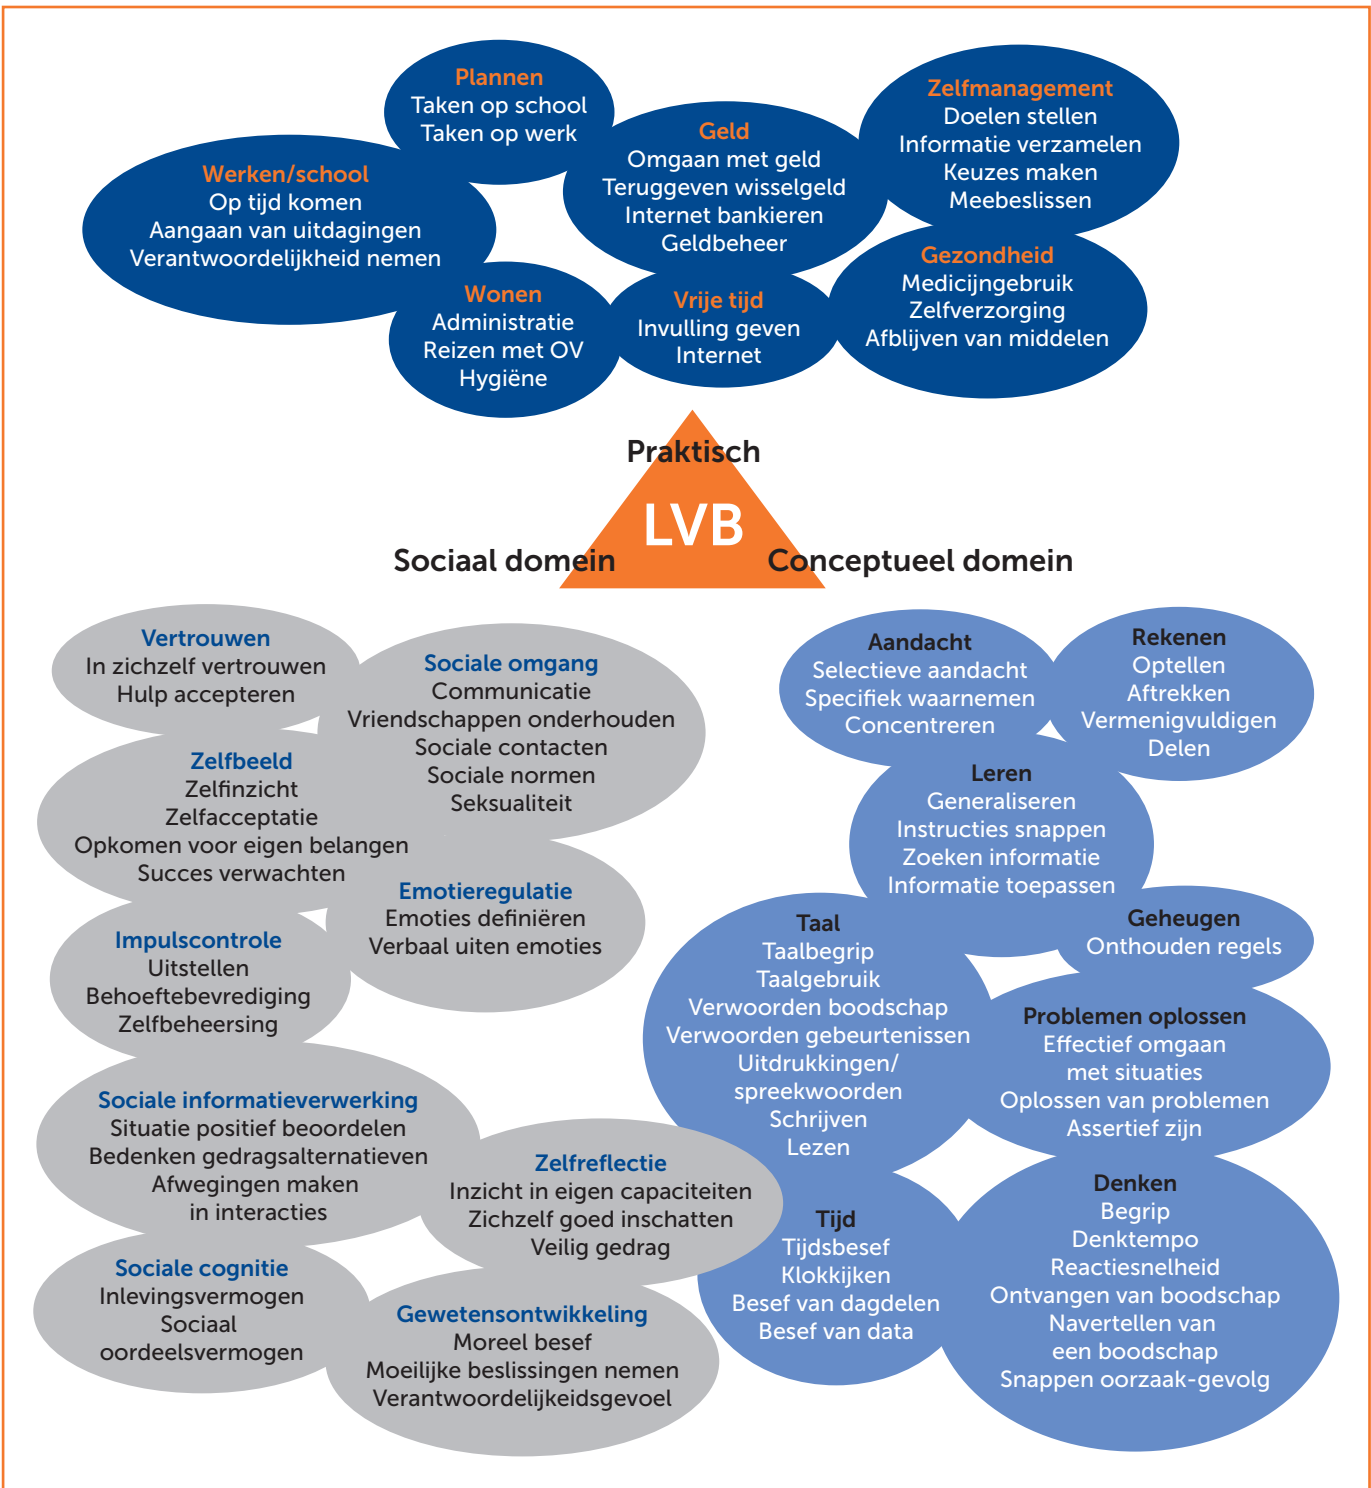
Plannen
Taken op school
Taken op werk

Werken/school
Op tijd komen
Aangaan van uitdagingen
Verantwoordelijkheid nemen

Geld
Omgaan met geld
Teruggeven wisselgeld
Internet bankieren
Geldbeheer

Zelfmanagement
Doelen stellen
Informatie verzamelen
Keuzes maken
Meebeslissen

Wonen
Administratie
Reizen met OV
Hygiëne

Vrije tijd
Invulling geven
Internet

Gezondheid
Medicijngebruik
Zelfverzorging
Afblijven van middelen

Praktisch

LVB

Sociaal domein

Conceptueel domein

Vertrouwen
In zichzelf vertrouwen
Hulp accepteren

Sociale omgang
Communicatie
Vriendschappen onderhouden
Sociale contacten
Sociale normen
Seksualiteit

Zelfbeeld
Zelfinzicht
Zelfacceptatie
Opkomen voor eigen belangen
Succes verwachten

Emotieregulatie
Emoties definiëren
Verbaal uiten emoties

Impulscontrole
Uitstellen
Behoeftebevrediging
Zelfbeheersing

Sociale informatieverwerking
Situatie positief beoordelen
Bedenken gedragsalternatieven
Afwegingen maken
in interacties

Zelfreflectie
Inzicht in eigen capaciteiten
Zichzelf goed inschatten
Veilig gedrag

Sociale cognitie
Inlevingsvermogen
Sociaal
oordeelsvermogen

Gewetensontwikkeling
Moreel besef
Moeilijke beslissingen nemen
Verantwoordelijkeidsgevoel

Aandacht
Selectieve aandacht
Specifiek waarnemen
Concentreren

Rekenen
Optellen
Aftrekken
Vermenigvuldigen
Delen

Leren
Generaliseren
Instructies snappen
Zoeken informatie
Informatie toepassen

Geheugen
Onthouden regels

Taal
Taalbegrip
Taalgebruik
Verwoorden boodschap
Verwoorden gebeurtenissen
Uitdrukkingen/
spreekwoorden
Schrijven
Lezen

Problemen oplossen
Effectief omgaan
met situaties
Oplossen van problemen
Assertief zijn

Tijd
Tijdsbesef
Klokkijken
Besef van dagdelen
Besef van data

Denken
Begrip
Denktempo
Reactiesnelheid
Ontvangen van boodschap
Navertellen van
een boodschap
Snappen oorzaak-gevolg